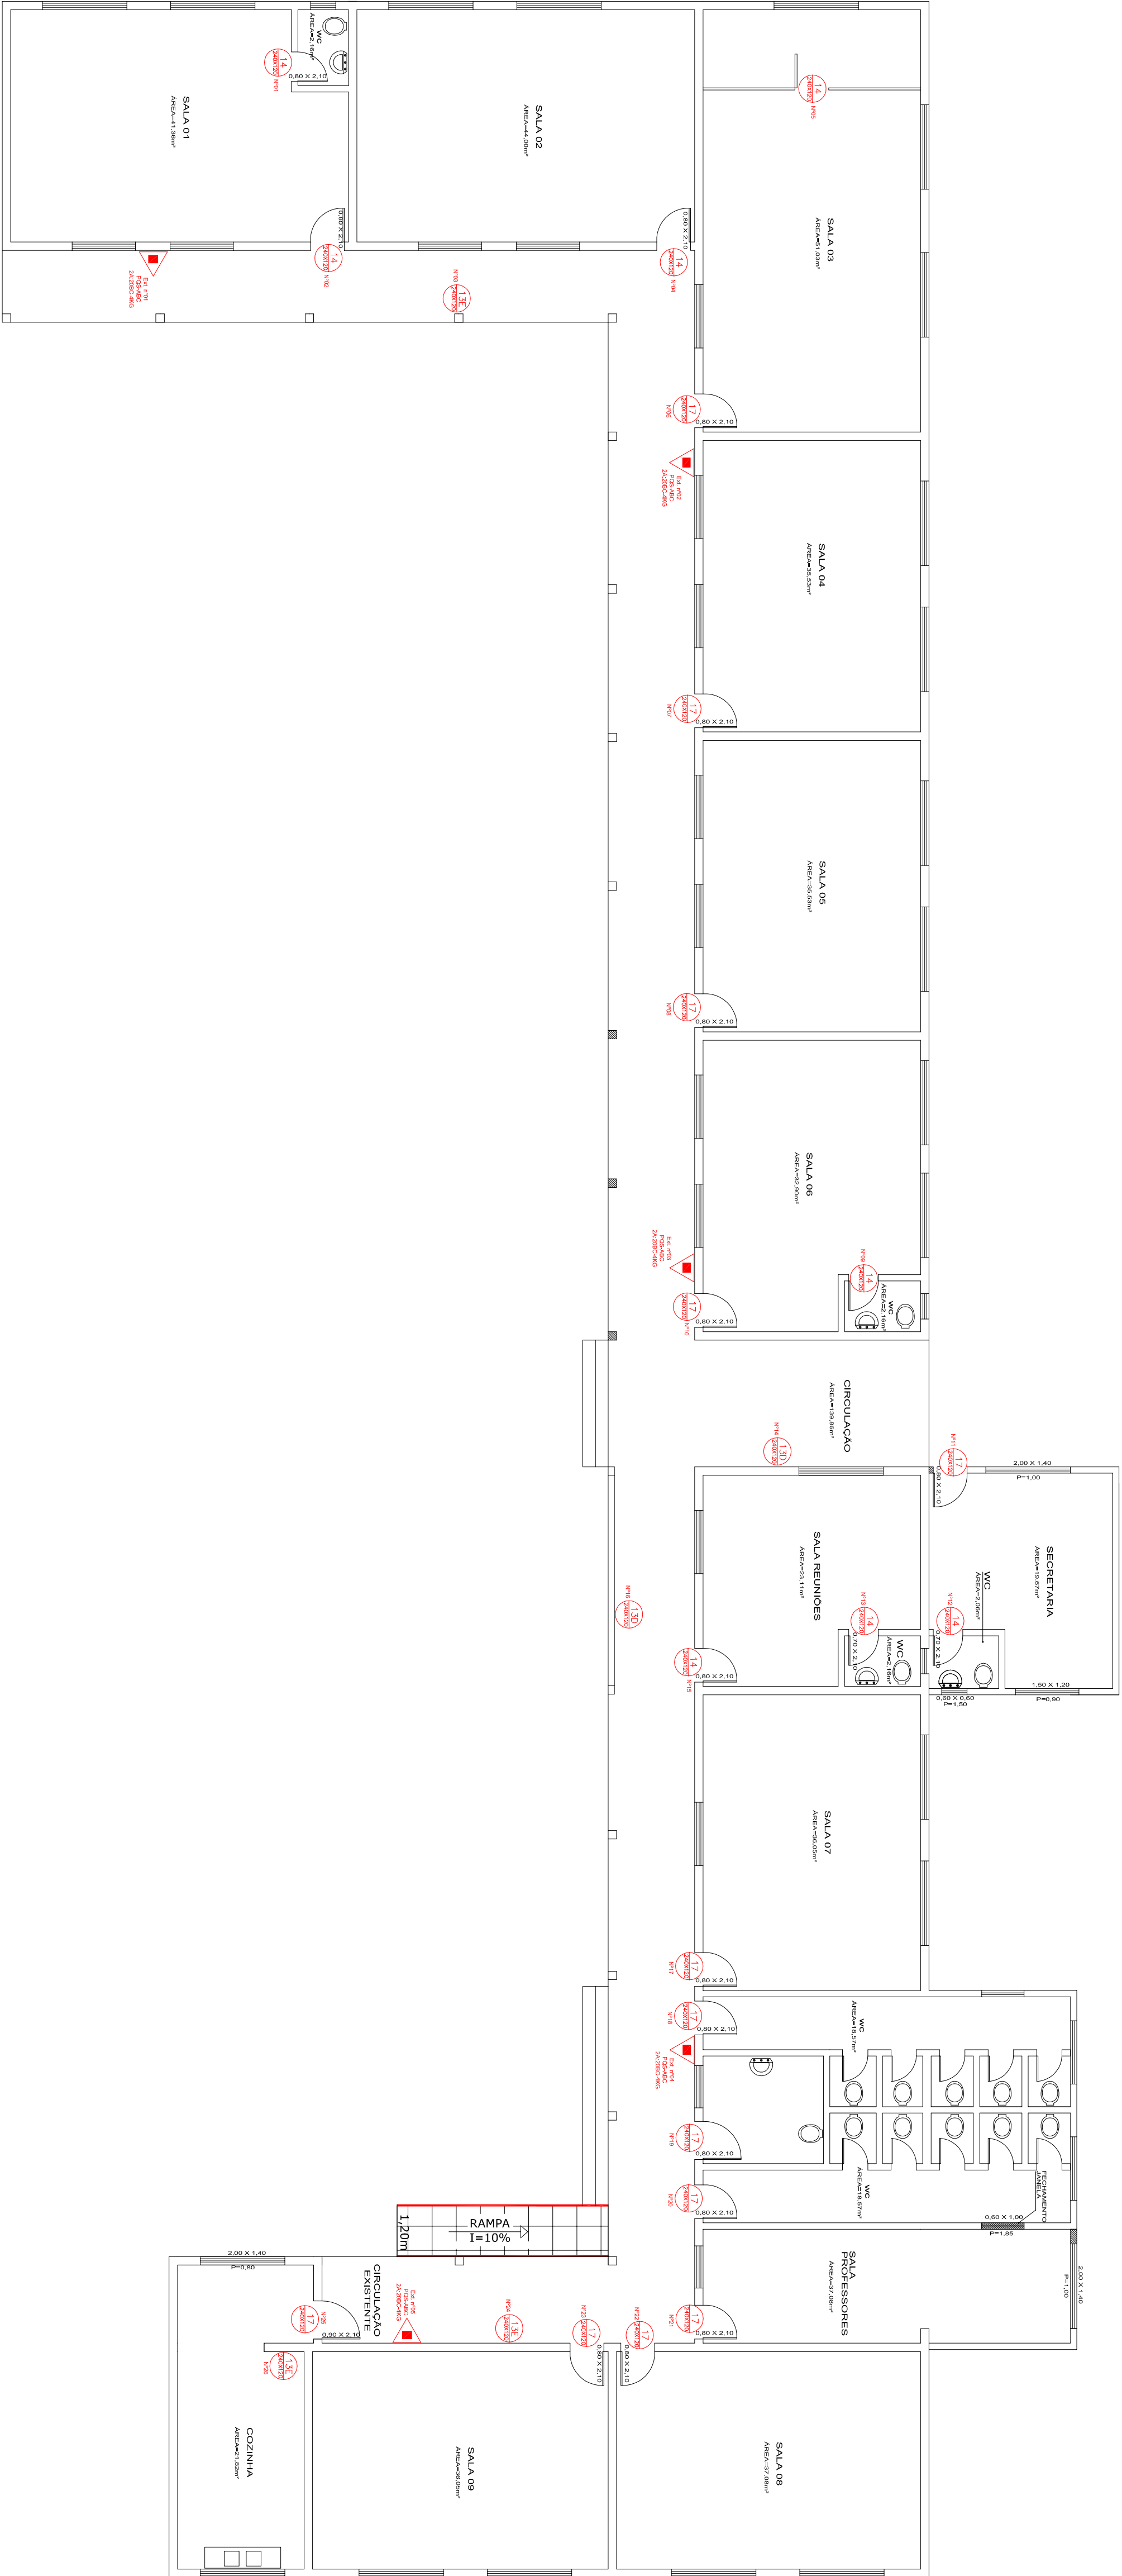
SALA 01
AREA=41,36m²

WC
AREA=2,16m²

14
240X120
Nº01

0,80 X 2,10

SALA 02
AREA=44,00m²

14
240X120
Nº05

SALA 03
AREA=51,03m²

0,80 X 2,10

0,80 X 2,10

14
240X120
Nº02

14
240X120
Nº04

Ext. nº01
PQS-4BC
2A-20BC-4KG

13E
240X120
Nº03

17
240X120
Nº06

0,80 X 2,10

Ext. nº02
PQS-4BC
2A-20BC-4KG

SALA 04
AREA=35,53m²

17
240X120
Nº07

0,80 X 2,10

SALA 05
AREA=35,53m²

17
240X120
Nº08

0,80 X 2,10

SALA 06
AREA=32,90m²

Ext. nº03
PQS-4BC
2A-20BC-4KG

14
240X120
Nº09

WC
AREA=2,16m²

17
240X120
Nº10

0,80 X 2,10

CIRCULAÇÃO
AREA=139,86m²

13D
240X120
Nº14

17
240X120
Nº11

0,80 X 2,10

2,00 X 1,40
P=1,00

SALA REUNIÕES
AREA=23,11m²

SECRETARIA
AREA=19,07m²

WC
AREA=2,06m²

13D
240X120
Nº16

14
240X120
Nº13

0,70 X 2,10

WC
AREA=2,16m²

14
240X120
Nº12

0,70 X 2,10

14
240X120
Nº15

0,80 X 2,10

0,60 X 0,60
P=1,50

1,50 X 1,20
P=0,90

SALA 07
AREA=36,05m²

17
240X120
Nº17

0,80 X 2,10

17
240X120
Nº18

0,80 X 2,10

WC
AREA=16,57m²

Ext. nº04
PQS-4BC
2A-20BC-4KG

17
240X120
Nº19

0,80 X 2,10

WC
AREA=16,57m²

FECHAMENTO
ABERTURA

17
240X120
Nº20

0,80 X 2,10

0,60 X 1,00
P=1,65

2,00 X 1,40
P=1,00

RAMPA
I=10%

1,20m

SALA PROFESSORES
AREA=37,08m²

2,00 X 1,40
P=0,80

CIRCULAÇÃO EXISTENTE

17
240X120
Nº26

0,90 X 2,10

Ext. nº05
PQS-4BC
2A-20BC-4KG

13E
240X120
Nº24

17
240X120
Nº23

0,80 X 2,10

17
240X120
Nº22

0,80 X 2,10

17
240X120
Nº21

0,80 X 2,10

13E
240X120
Nº25

COZINHA
AREA=21,82m²

SALA 09
AREA=36,05m²

SALA 08
AREA=37,08m²